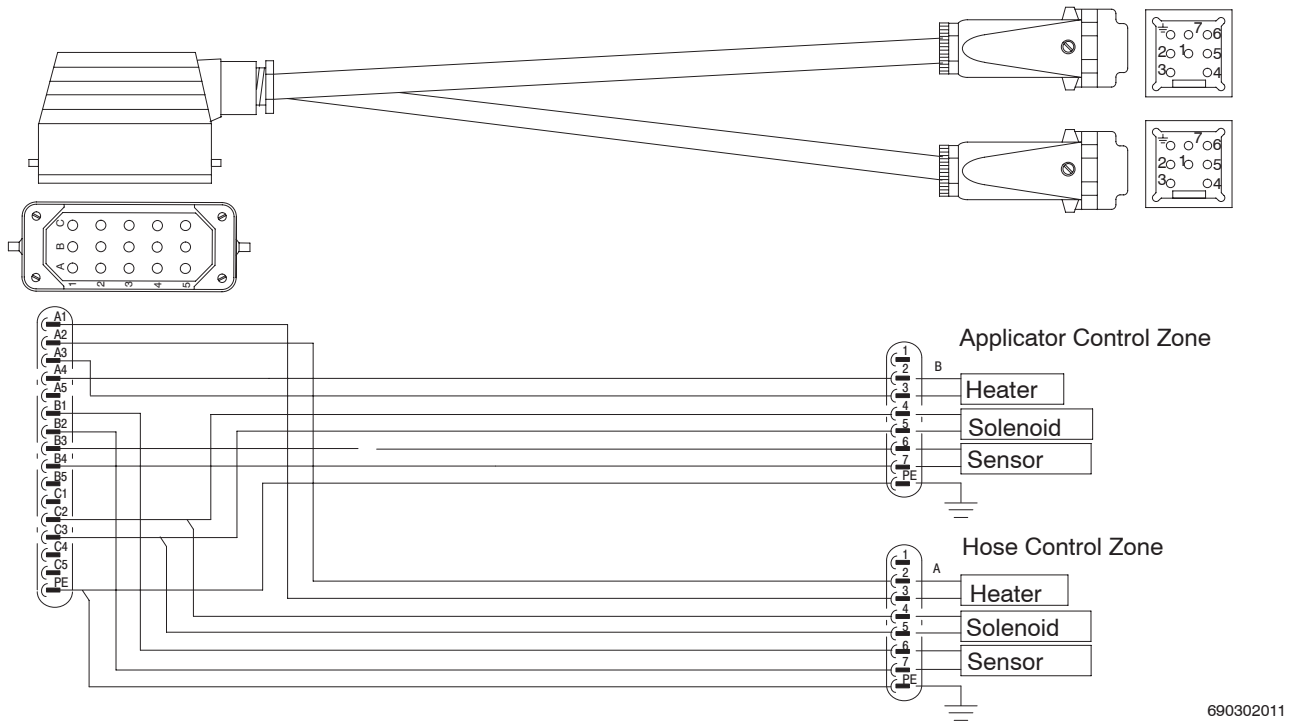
7 6
2 1 5
3 4

7 6
2 1 5
3 4

C
B
A
1 2 3 4 5

A1
A2
A3
A4
A5
B1
B2
B3
B4
B5
C1
C2
C3
C4
C5
PE

Applicator Control Zone
B
1
2
3
4
5
6
7
PE
Heater
Solenoid
Sensor

Hose Control Zone
A
1
2
3
4
5
6
7
PE
Heater
Solenoid
Sensor

690302011